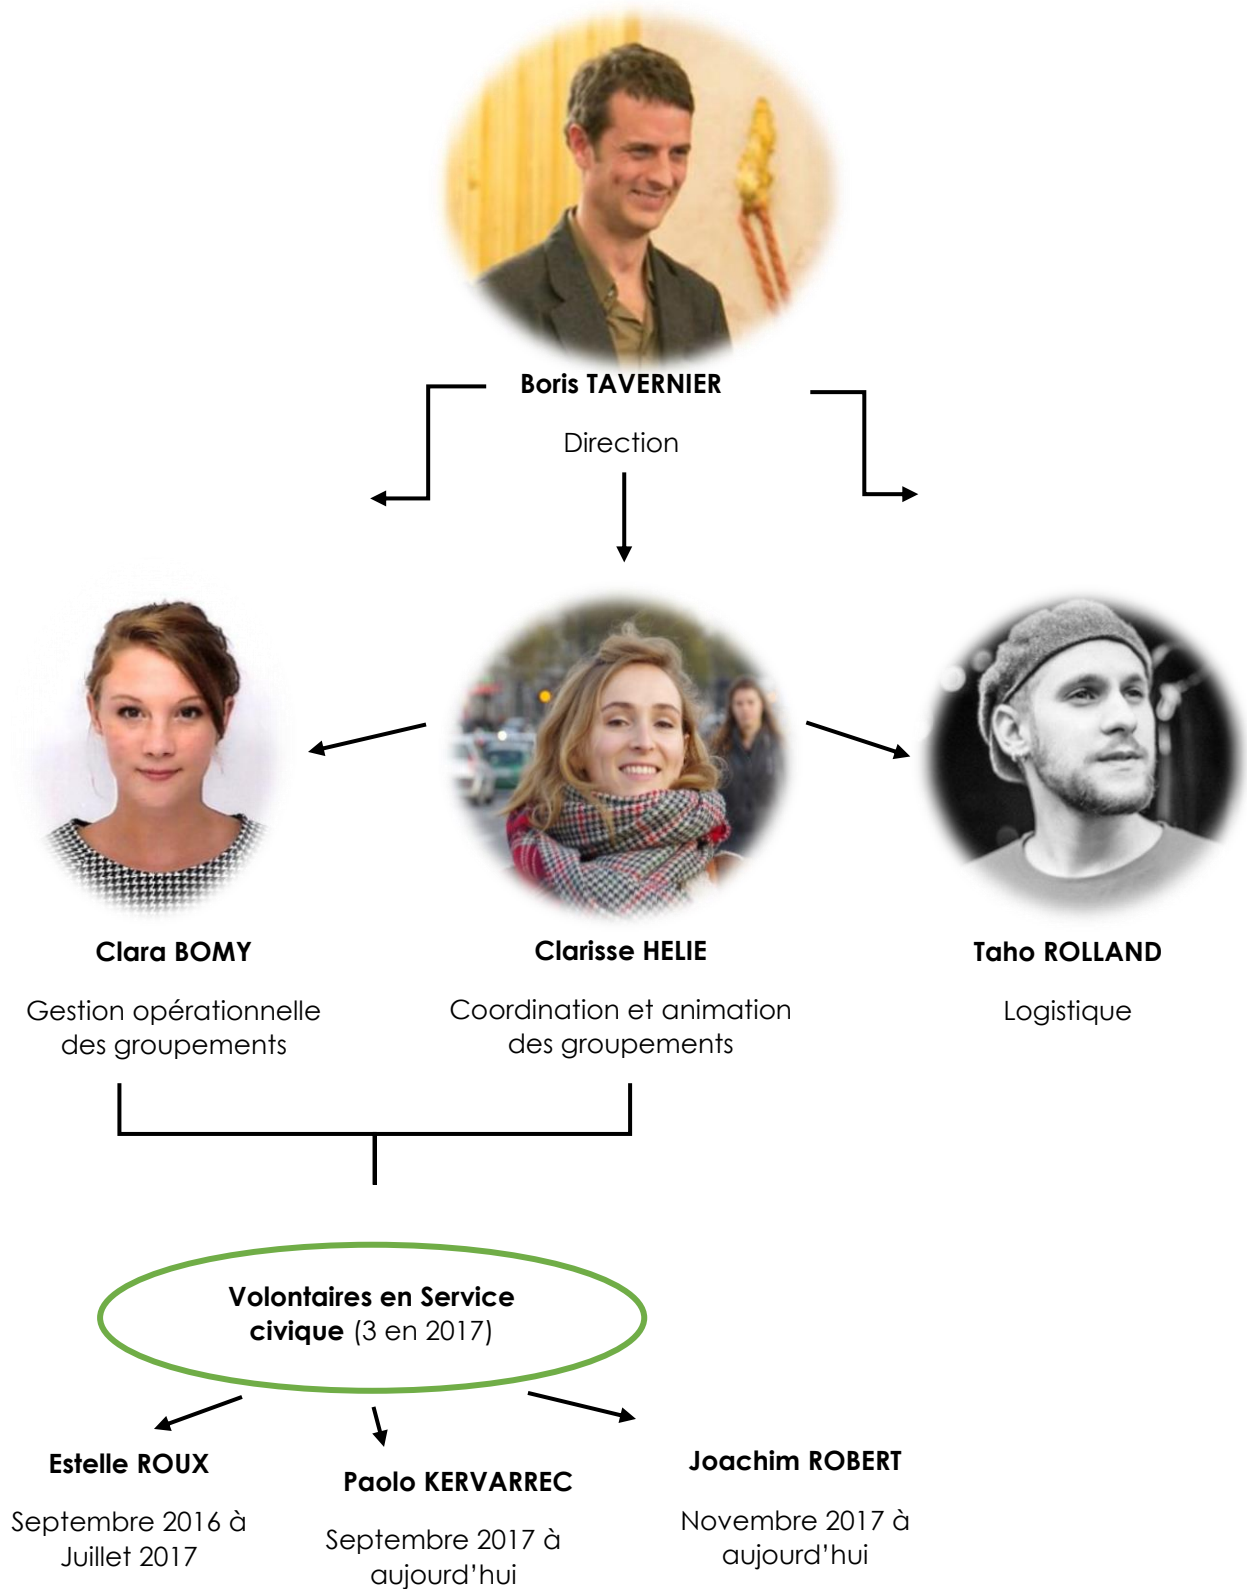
Boris TAVERNIER

Direction

Clara BOMY

Gestion opérationnelle des groupements

Clarisse HELIE

Coordination et animation des groupements

Taho ROLLAND

Logistique

Volontaires en Service civique (3 en 2017)

Estelle ROUX

Septembre 2016 à Juillet 2017

Paolo KERVARREC

Septembre 2017 à aujourd'hui

Joachim ROBERT

Novembre 2017 à aujourd'hui